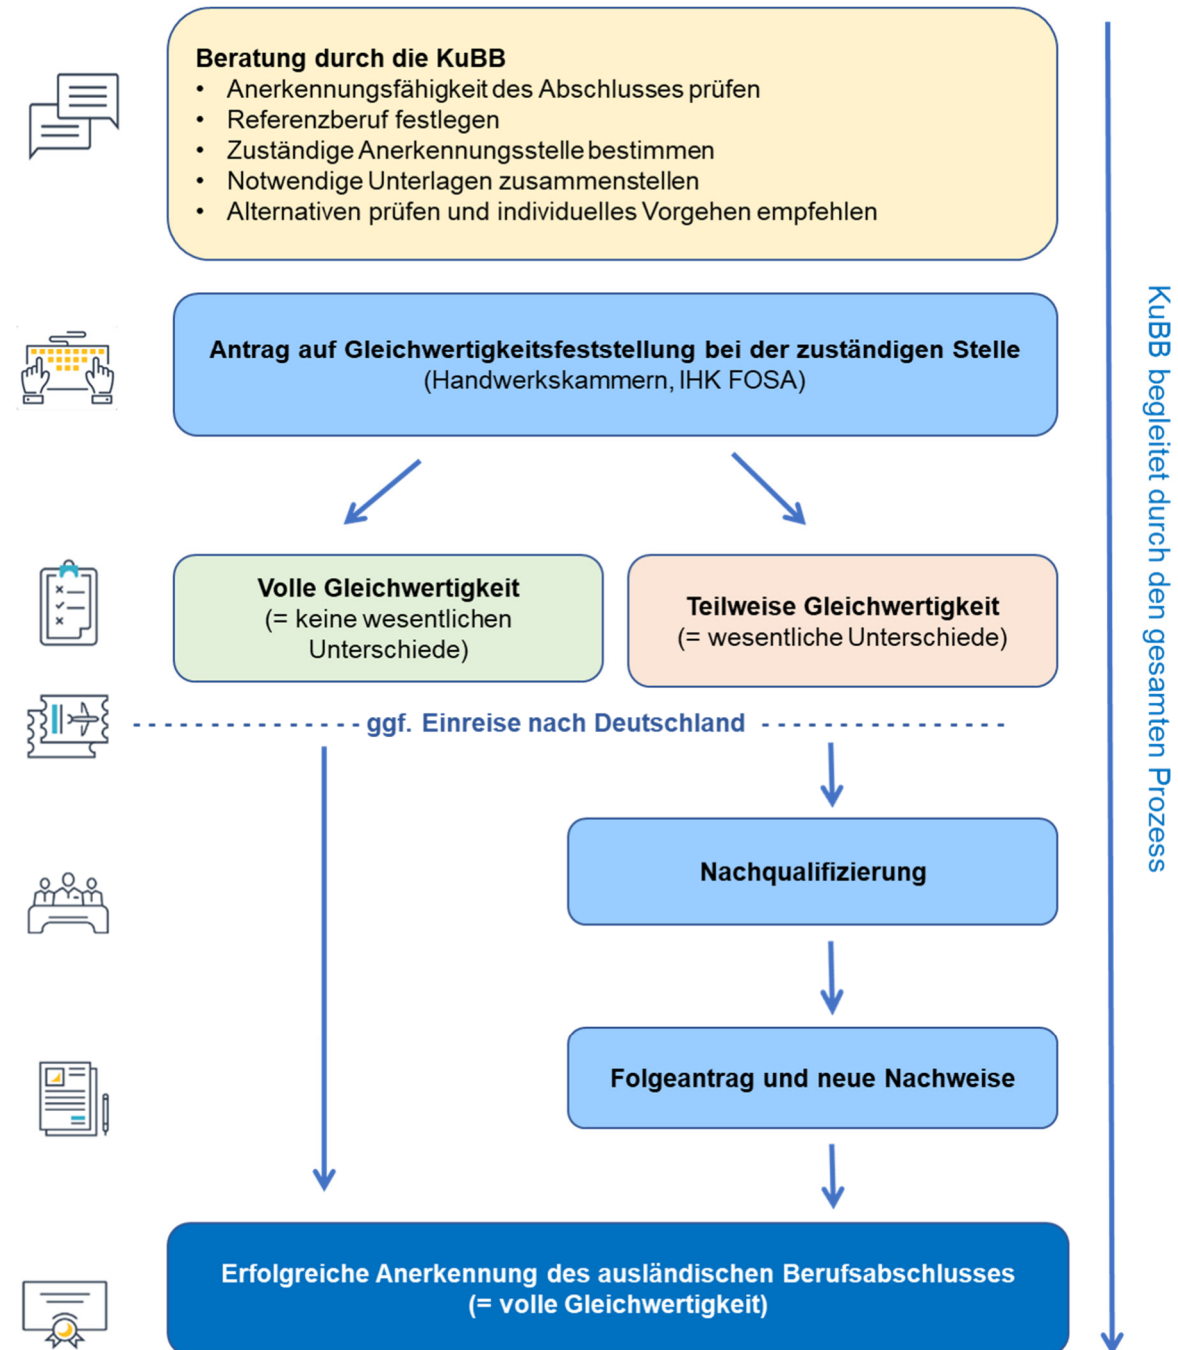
**Beratung durch die KuBB**
- Anerkennungsfähigkeit des Abschlusses prüfen
- Referenzberuf festlegen
- Zuständige Anerkennungsstelle bestimmen
- Notwendige Unterlagen zusammenstellen
- Alternativen prüfen und individuelles Vorgehen empfehlen

**Antrag auf Gleichwertigkeitsfeststellung bei der zuständigen Stelle**
(Handwerkskammern, IHK FOSA)

**Volle Gleichwertigkeit**
(= keine wesentlichen Unterschiede)

**Teilweise Gleichwertigkeit**
(= wesentliche Unterschiede)

ggf. Einreise nach Deutschland

**Nachqualifizierung**

**Folgeantrag und neue Nachweise**

**Erfolgreiche Anerkennung des ausländischen Berufsabschlusses**
**(= volle Gleichwertigkeit)**

KuBB begleitet durch den gesamten Prozess